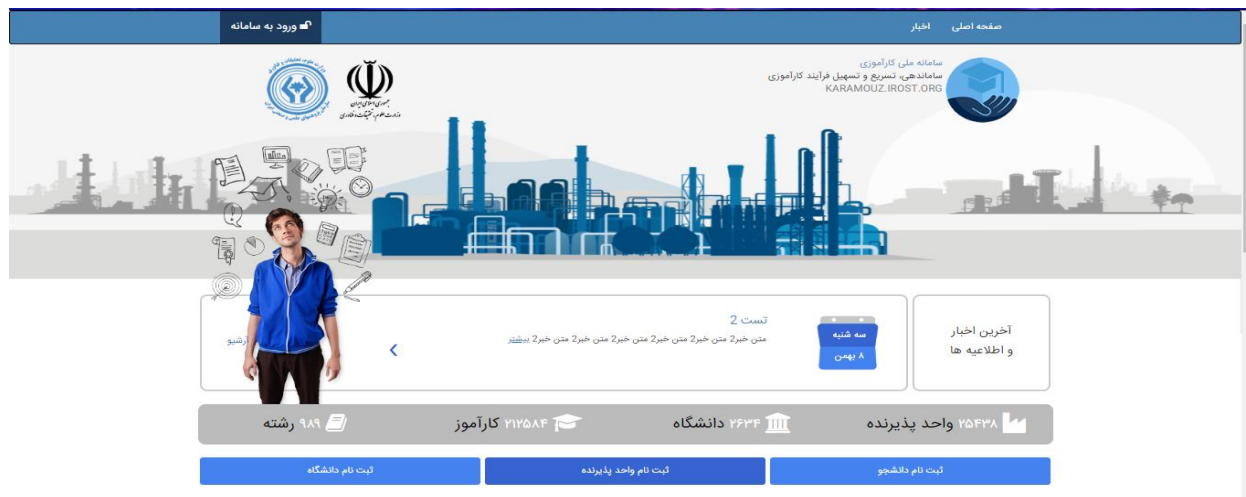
صفحه اصلی اخبار

ورود به سامانه

سامانه ملی کارآموزی
ساماندهی، تسریع و تسهیل فرآیند کارآموزی
KARAMOUZ.IROST.ORG

جمهوری اسلامی ایران
وزارت علوم، تحقیقات و فناوری

آخرین اخبار و اطلاعیه ها

سه شنبه
۸ بهمن

تست 2
متن خبر2 متن خبر2 متن خبر2 متن خبر2 متن خبر2 بیشتر

آرشیو

۲۵۴۳۸ واحد پذیرنده
۲۶۳۴ دانشگاه
۲۱۲۵۸۴ کارآموز
۹۸۹ رشته

ثبت نام دانشجو
ثبت نام واحد پذیرنده
ثبت نام دانشگاه